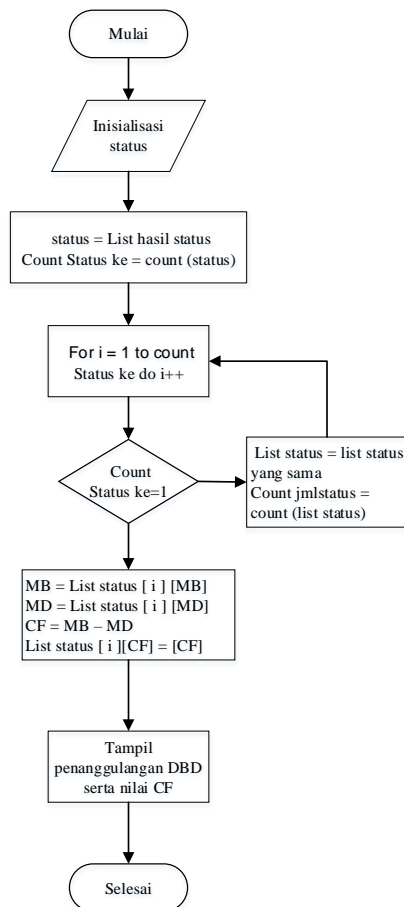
Mulai

Inisialisasi status

status = List hasil status
Count Status ke = count (status)

For i = 1 to count
Status ke do i++

Count
Status ke=1

List status = list status yang sama
Count jmlstatus = count (list status)

MB = List status [ i ] [MB]
MD = List status [ i ] [MD]
CF = MB – MD
List status [ i ][CF] = [CF]

Tampil penanggulangan DBD serta nilai CF

Selesai